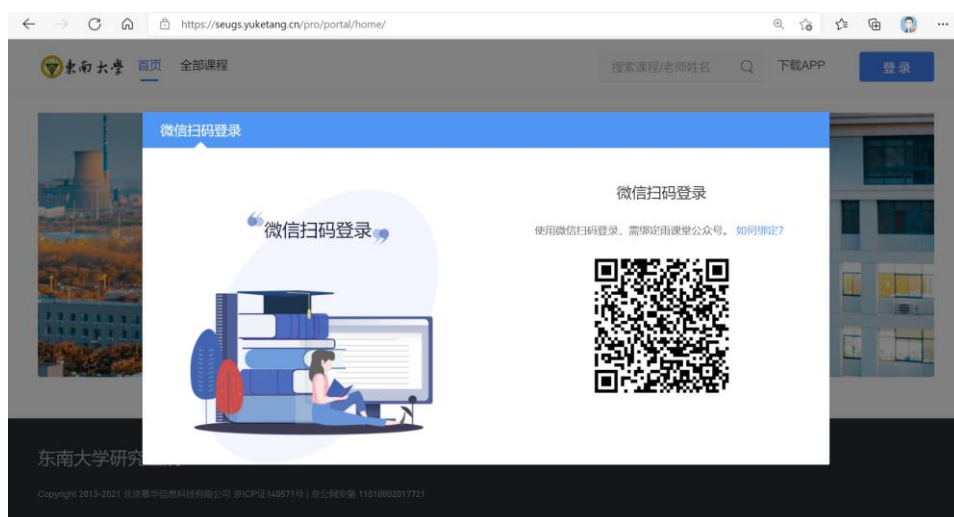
https://seugs.yuketang.cn/pro/portal/home/

东南大学 首页 全部课程

搜索课程/老师姓名 下载APP 登录

微信扫码登录

微信扫码登录

微信扫码登录

使用微信扫码登录，需绑定雨课堂公众号。如何绑定?

东南大学研究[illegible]

Copyright 2013-2021 北京慕华信息科技有限公司 京ICP证140571号 | 京公网安备 11010802017721